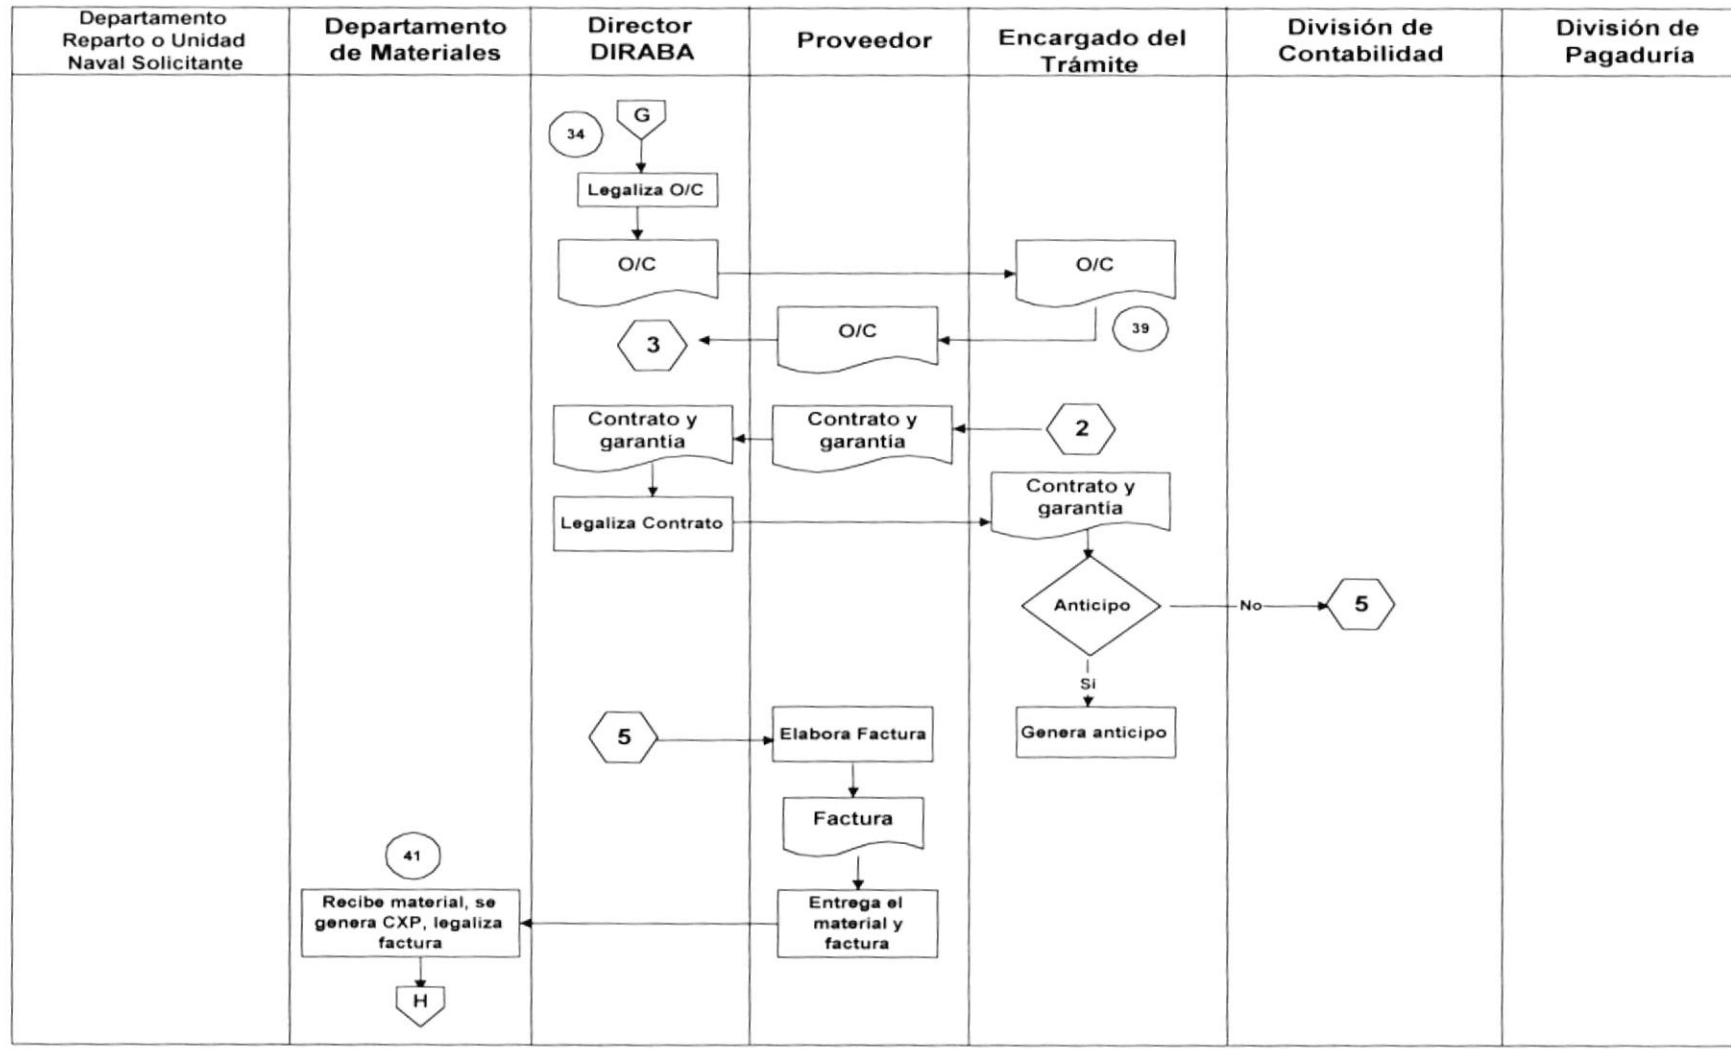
| Departamento Reparto o Unidad Naval Solicitante | Departamento de Materiales | Director DIRABA | Proveedor | Encargado del Trámite | División de Contabilidad | División de Pagaduría |
|---|---|---|---|---|---|---|

G

34

Legaliza O/C

O/C

O/C

O/C

39

3

Contrato y garantia

Contrato y garantia

2

Contrato y garantia

Legaliza Contrato

Anticipo

No

5

Si

Genera anticipo

5

Elabora Factura

Factura

41

Recibe material, se genera CXP, legaliza factura

Entrega el material y factura

H